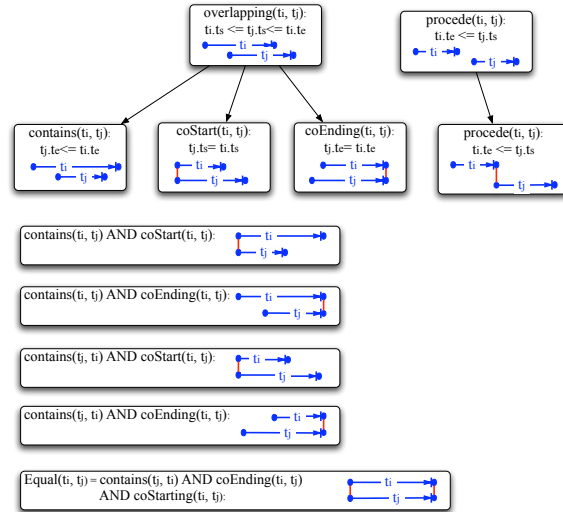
overlapping(ti, tj):
ti.ts <= tj.ts<= ti.te
ti
tj

procede(ti, tj):
ti.te <= tj.ts
ti
tj

contains(ti, tj):
tj.te<= ti.te
ti
tj

coStart(ti, tj):
tj.ts= ti.ts
ti
tj

coEnding(ti, tj):
tj.te= ti.te
ti
tj

procede(ti, tj):
ti.te <= tj.ts
ti
tj

contains(ti, tj) AND coStart(ti, tj):
ti
tj

contains(ti, tj) AND coEnding(ti, tj):
ti
tj

contains(tj, ti) AND coStart(ti, tj):
ti
tj

contains(tj, ti) AND coEnding(ti, tj):
ti
tj

Equal(ti, tj) = contains(tj, ti) AND coEnding(ti, tj)
AND coStarting(ti, tj):
ti
tj